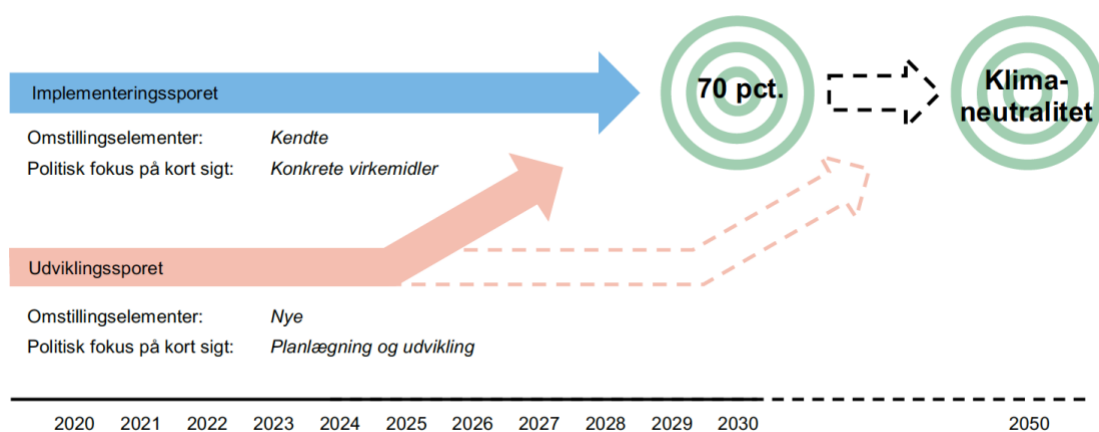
Implementeringssporet

| Omstillingselementer: | Kendte |
|---|---|
| Politisk fokus på kort sigt: | Konkrete virkemidler |

70 pct.

Klimaneutralitet

Udviklingssporet

| Omstillingselementer: | Nye |
|---|---|
| Politisk fokus på kort sigt: | Planlægning og udvikling |

2020 2021 2022 2023 2024 2025 2026 2027 2028 2029 2030 2050